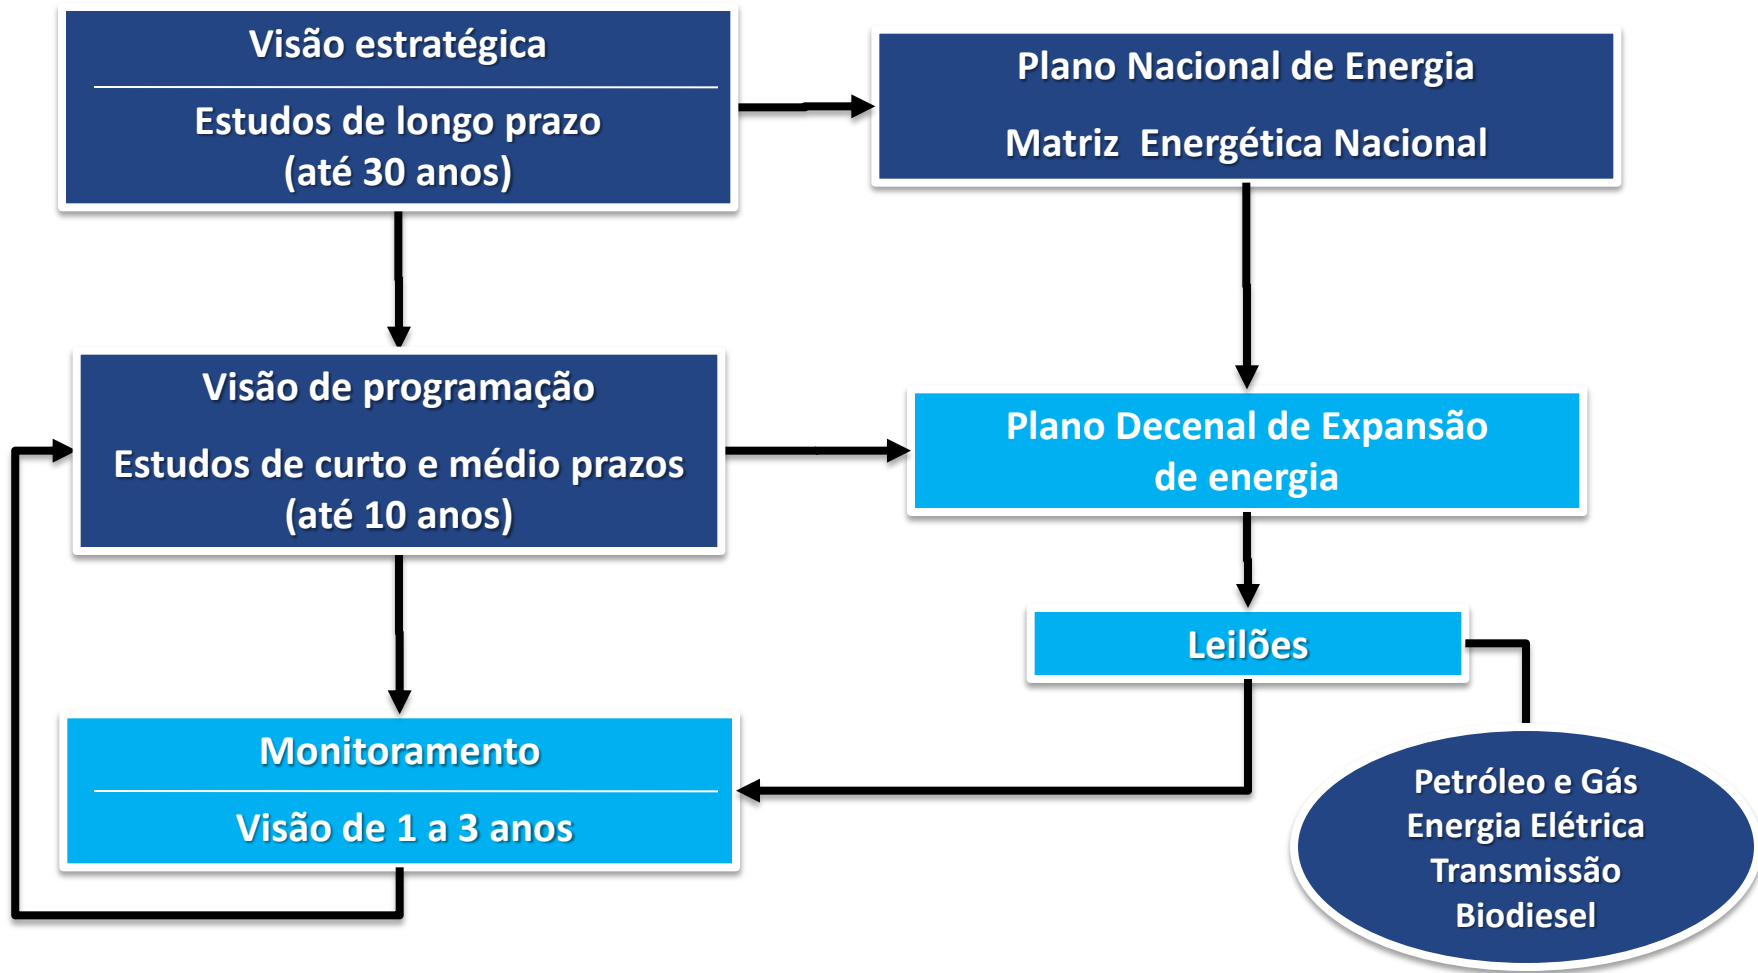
Visão estratégica

Estudos de longo prazo (até 30 anos)

Plano Nacional de Energia

Matriz Energética Nacional

Visão de programação

Estudos de curto e médio prazos (até 10 anos)

Plano Decenal de Expansão de energia

Leilões

Monitoramento

Visão de 1 a 3 anos

Petróleo e Gás
Energia Elétrica
Transmissão
Biodiesel